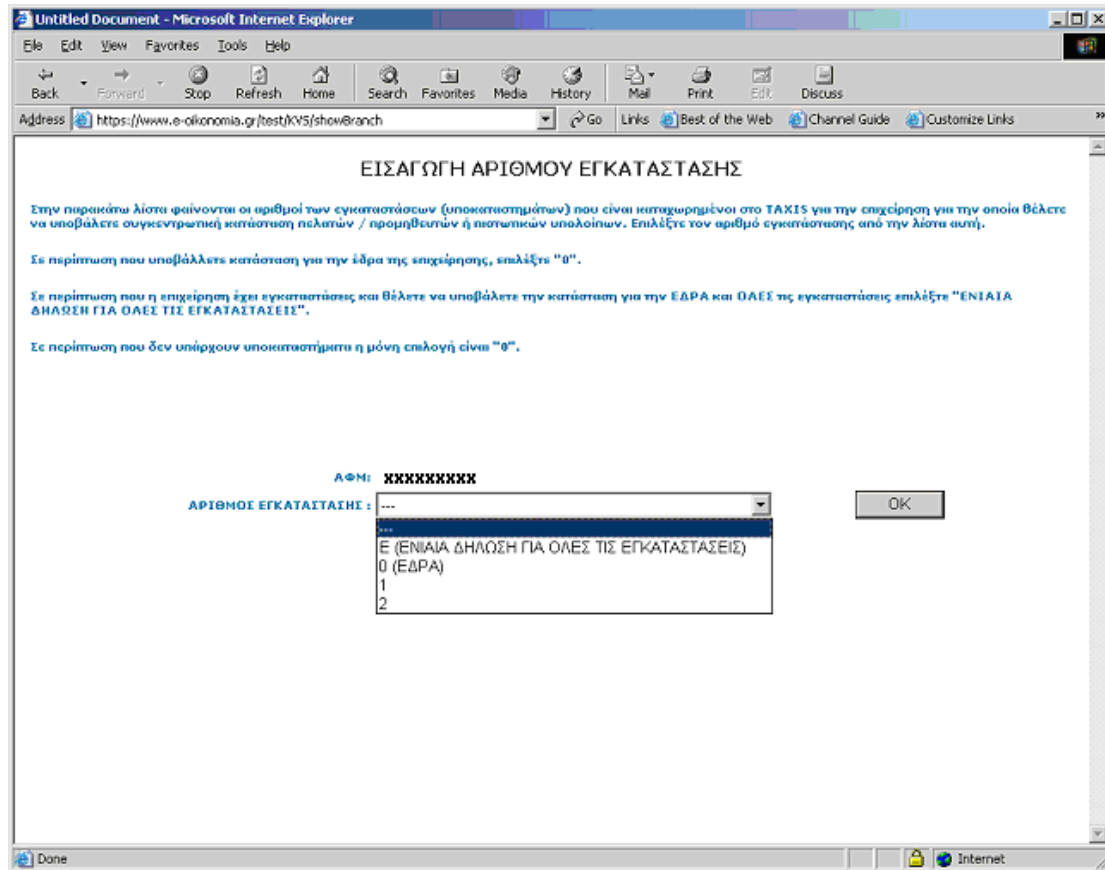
Untitled Document - Microsoft Internet Explorer

File Edit View Favorites Tools Help

Back Forward Stop Refresh Home Search Favorites Media History Mail Print Edit Discuss

Address https://www.e-oikonomia.gr/test/KVS/showBranch Go Links Best of the Web Channel Guide Customize Links

ΕΙΣΑΓΩΓΗ ΑΡΙΘΜΟΥ ΕΓΚΑΤΑΣΤΑΣΗΣ

Στην παρακάτω λίστα φαίνονται οι αριθμοί των εγκαταστάσεων (υποκαταστημάτων) που είναι καταχωρημένοι στο TAXIS για την επιχείρηση για την οποία θέλετε να υποβάλετε συγκεντρωτική κατάσταση πελατών / προμηθευτών ή πιστωτικών υπολοίπων. Επιλέξτε τον αριθμό εγκατάστασης από την λίστα αυτή.

Σε περίπτωση που υποβάλλετε κατάσταση για την έδρα της επιχείρησης, επιλέξτε "0".

Σε περίπτωση που η επιχείρηση έχει εγκαταστάσεις και θέλετε να υποβάλετε την κατάσταση για την ΕΔΡΑ και ΟΛΕΣ τις εγκαταστάσεις επιλέξτε "ΕΝΙΑΙΑ ΔΗΛΩΣΗ ΓΙΑ ΟΛΕΣ ΤΙΣ ΕΓΚΑΤΑΣΤΑΣΕΙΣ".

Σε περίπτωση που δεν υπάρχουν υποκαταστήματα η μόνη επιλογή είναι "0".

ΑΦΜ: XXXXXXXXX

ΑΡΙΘΜΟΣ ΕΓΚΑΤΑΣΤΑΣΗΣ : ---

OK

---
Ε (ΕΝΙΑΙΑ ΔΗΛΩΣΗ ΓΙΑ ΟΛΕΣ ΤΙΣ ΕΓΚΑΤΑΣΤΑΣΕΙΣ)
0 (ΕΔΡΑ)
1
2

Done Internet